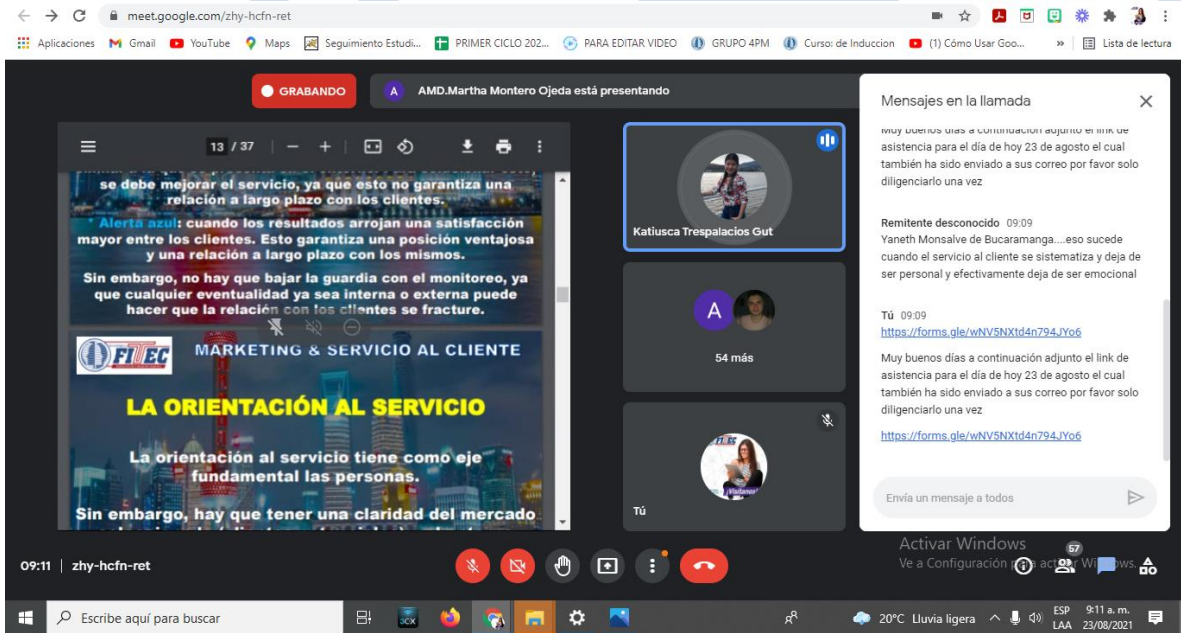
meet.google.com/zhy-hcfn-ret

Aplicaciones Gmail YouTube Maps Seguimiento Estudi... PRIMER CICLO 202... PARA EDITAR VIDEO GRUPO 4PM Curso: de Induccion (1) Cómo Usar Goo... » Lista de lectura

GRABANDO

AMD.Martha Montero Ojeda está presentando

13 / 37

se debe mejorar el servicio, ya que esto no garantiza una relación a largo plazo con los clientes.

Alerta azul: cuando los resultados arrojan una satisfacción mayor entre los clientes. Esto garantiza una posición ventajosa y una relación a largo plazo con los mismos.

Sin embargo, no hay que bajar la guardia con el monitoreo, ya que cualquier eventualidad ya sea interna o externa puede hacer que la relación con los clientes se fracture.

FITEC

MARKETING & SERVICIO AL CLIENTE

LA ORIENTACIÓN AL SERVICIO

La orientación al servicio tiene como eje fundamental las personas.

Sin embargo, hay que tener una claridad del mercado

Katiusca Trespalacios Gut

A

54 más

FITEC

Tú

Mensajes en la llamada

Muy buenos días a continuación adjunto el link de asistencia para el día de hoy 23 de agosto el cual también ha sido enviado a sus correo por favor solo diligenciarlo una vez

Remitente desconocido 09:09
Yaneth Monsalve de Bucaramanga....eso sucede cuando el servicio al cliente se sistematiza y deja de ser personal y efectivamente deja de ser emocional

Tú 09:09
https://forms.gle/wNV5NXtd4n794JYo6

Muy buenos días a continuación adjunto el link de asistencia para el día de hoy 23 de agosto el cual también ha sido enviado a sus correo por favor solo diligenciarlo una vez

https://forms.gle/wNV5NXtd4n794JYo6

Envía un mensaje a todos

09:11 | zhy-hcfn-ret

Activar Windows
Ve a Configuración para activar Windows.

57

Escribe aquí para buscar

20°C Lluvia ligera

ESP LAA

9:11 a. m. 23/08/2021